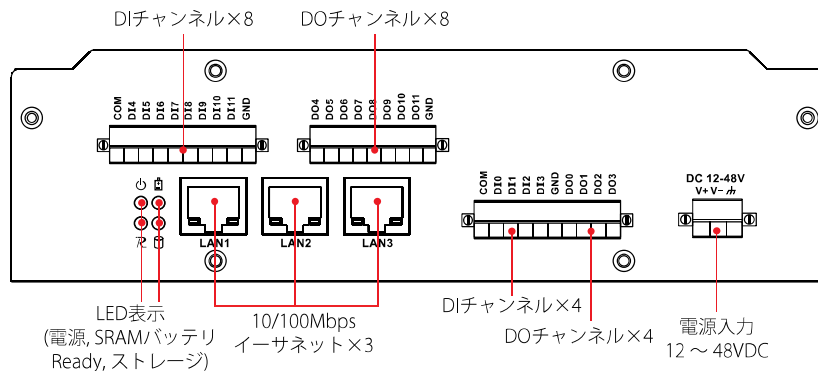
DIチャンネル×8

DOチャンネル×8

COM
DI4
DI5
DI6
DI7
DI8
DI9
DI10
DI11
GND

DO4
DO5
DO6
DO7
DO8
DO9
DO10
DO11
GND

LAN1
LAN2
LAN3

COM
DI0
DI1
DI2
DI3
GND
DO0
DO1
DO2
DO3

DC 12-48V
V+ V-

LED表示
(電源, SRAMバッテリ
Ready, ストレージ)

10/100Mbps
イーサネット×3

DIチャンネル×4

DOチャンネル×4

電源入力
12 ～ 48VDC